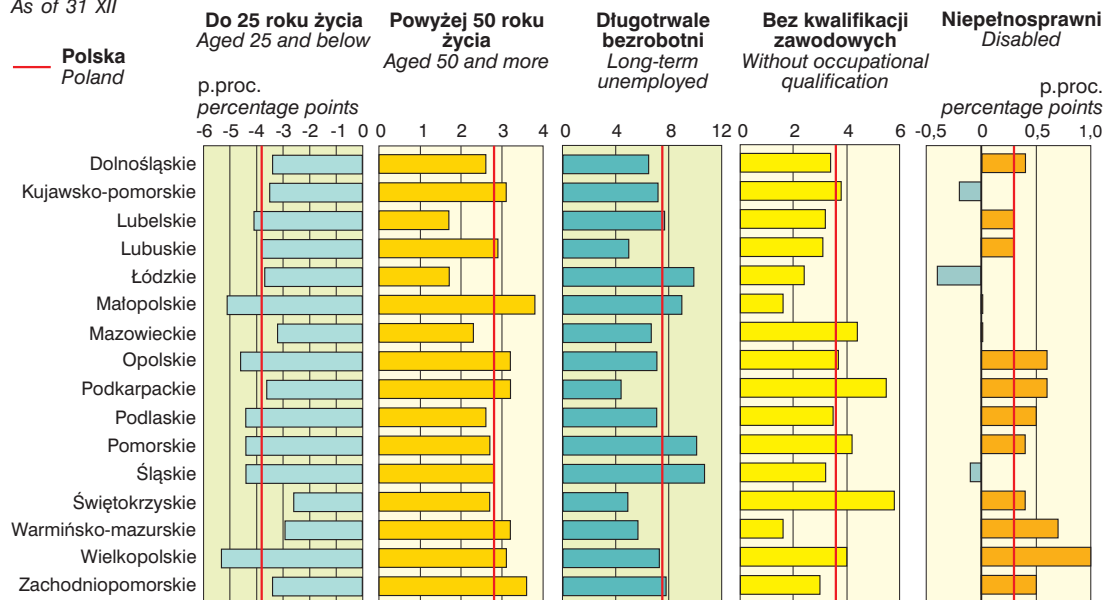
As of 31 XII

Polska
Poland

p.proc.
percentage points

Do 25 roku życia
Aged 25 and below

Powyżej 50 roku życia
Aged 50 and more

Długotrwale bezrobotni
Long-term unemployed

Bez kwalifikacji zawodowych
Without occupational qualification

Niepełnosprawni
Disabled

p.proc.
percentage points

-6 -5 -4 -3 -2 -1 0 0 1 2 3 4 0 4 8 12 0 2 4 6 -0,5 0 0,5 1,0

Dolnośląskie
Kujawsko-pomorskie
Lubelskie
Lubuskie
Łódzkie
Małopolskie
Mazowieckie
Opolskie
Podkarpackie
Podlaskie
Pomorskie
Śląskie
Świętokrzyskie
Warmińsko-mazurskie
Wielkopolskie
Zachodniopomorskie